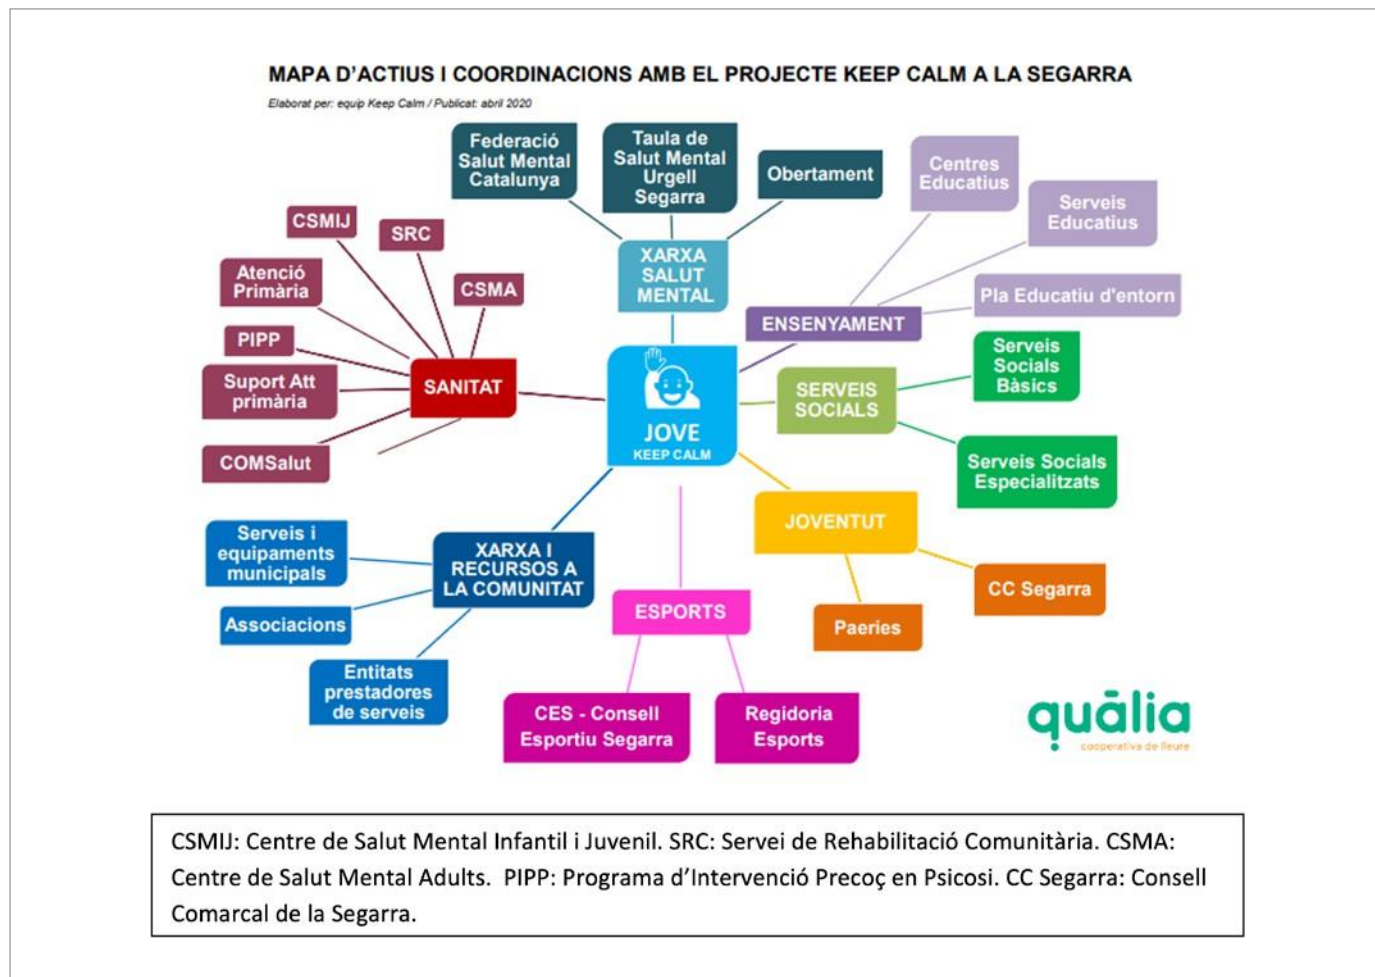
MAPA D'ACTIUS I COORDINACIONS AMB EL PROJECTE KEEP CALM A LA SEGARRA

Elaborat per: equip Keep Calm / Publicat: abril 2020

Federació Salut Mental Catalunya

Taula de Salut Mental Urgell Segarra

Obertament

Centres Educatius

Serveis Educatius

XARXA SALUT MENTAL

Pla Educatiu d'entorn

ENSENYAMENT

CSMIJ

SRC

CSMA

Atenció Primària

PIPP

SANITAT

Suport Att primària

COMSalut

JOVE
KEEP CALM

SERVEIS SOCIALS

Serveis Socials Bàsics

Serveis Socials Especialitzats

JOVENTUT

CC Segarra

Paeries

Serveis i equipaments municipals

XARXA I RECURSOS A LA COMUNITAT

Associacions

Entitats prestadores de serveis

ESPORTS

CES - Consell Esportiu Segarra

Regidoria Esports

quàlia
cooperativa de lleure

CSMIJ: Centre de Salut Mental Infantil i Juvenil. SRC: Servei de Rehabilitació Comunitària. CSMA: Centre de Salut Mental Adults. PIPP: Programa d'Intervenció Precoç en Psicosi. CC Segarra: Consell Comarcal de la Segarra.